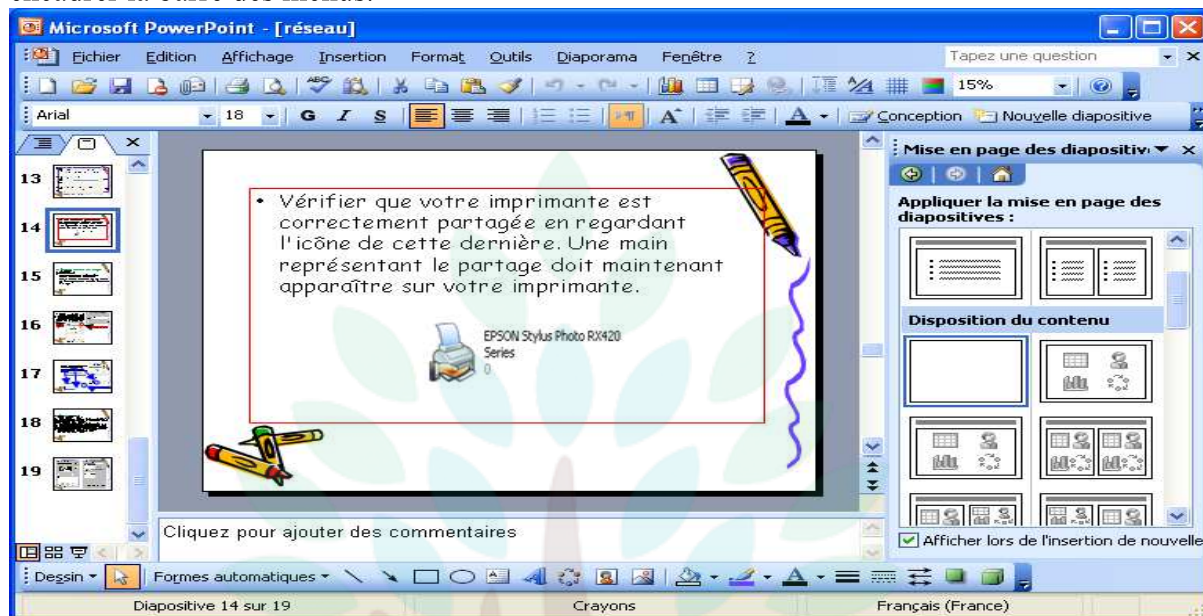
Microsoft PowerPoint - [réseau]

Fichier Edition Affichage Insertion Format Outils Diaporama Fenêtre ?

Tapez une question

15%

Arial 18 G I S

Conception Nouvelle diapositive

13
14
15
16
17
18
19

• Vérifier que votre imprimante est correctement partagée en regardant l'icône de cette dernière. Une main représentant le partage doit maintenant apparaître sur votre imprimante.

EPSON Stylus Photo RX420 Series
0

Mise en page des diapositiv

Appliquer la mise en page des diapositives :

Disposition du contenu

Cliquez pour ajouter des commentaires

Afficher lors de l'insertion de nouvelle

Dessin Formes automatiques

Diapositive 14 sur 19 Crayons Français (France)